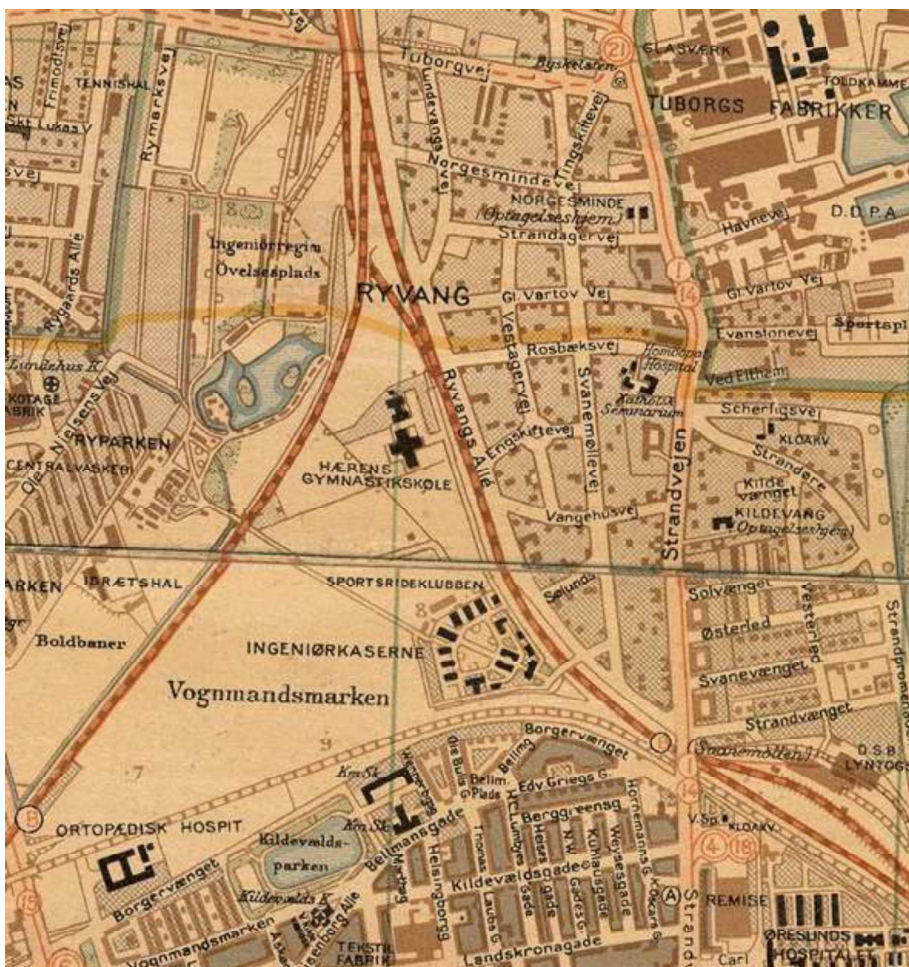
TENNISHAL
Frimodtsvej
Sankt Lukas V
Rymarksvej
Tuborgvej
Byskelsten
21
GLASVÆRK
TOLDKAMMER
TUBORGS FABRIKKER
Lundevangsvej
Norgesmindevej
Tingskiftevej
NORGESMINDE
(Optagelseshjem)
Strandagervej
Havnevej
D.D.P.A.
Ingeniørregim
Øvelsesplads
Rygaards Allé
RYVANG
Gl. Vartov Vej
Gl. Vartov Vej
14
Evanstonevej
Sportspl
Rosbæksvej
Homøopat Hospital
Ved Ellehøj
Lundehus K.
KOTAGE FABRIK
Ole Nielsens Vej
Vestagervej
Svanemøllevej
Katolsk Seminarium
Scherfigsvej
KLOAKV
RYPARKEN
CENTRALVASKERI
HÆRENS GYMNASTIKSKOLE
Ryvangs Allé
Engskiftevej
Strandvejen
Strandøre
Kilde vænget
KILDEVANG
(Optagelseshjem)
Vangehusvej
MARKEN
IDRÆTSHAL
SPORTSRIDEKLUBBEN
Selunds
Solvænget
Østerled
Vesterled
Strandpromenade
Boldbaner
INGENIØRKASERNE
Svanevænget
Vognmandsmarken
Strandvænget
Borgervænget
(Svanemøllen)
D.S.B. LYNTOG
9
7
Ole Bulls G.
Belling
G. Bellm. Plads
Edv. Griegs G.
Km.St.
Bergreensg.
Hornemanns G.
ORTOPÆDISK HOSPIT
Kildevælds-parken
Km.St.
Bellmansgade
Helsingborg
Thomas Laubs G.
H.C. Lumbyes G.
Heises gade
N.W. Gades G.
Kuhlaugade
Weyses gade
V.Sp.
KLOAKV.
4
18
Borgervænget
Kildevældsgade
Oscar G.
A
REMISE
Strand
Kildevælds K.
Vognmandsmarken
Aske
Æsbergs Allé
Mørbog
TEKSTIL FABRIK
Landskronagade
Carl
ØRESUNDS HOSPITALET
15
15